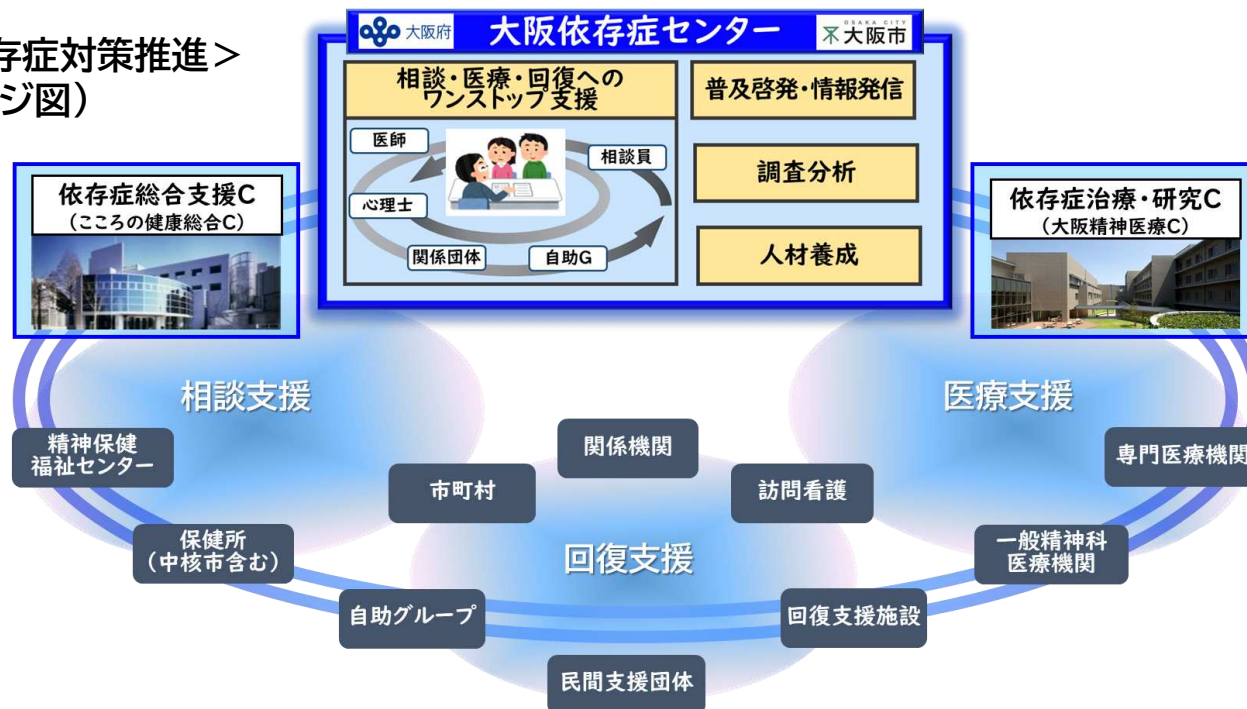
存症対策推進＞
ジ図）

大阪府
大阪依存症センター
OSAKA CITY 大阪市

相談・医療・回復への
ワンストップ支援

医師
相談員
心理士
関係団体
自助G

普及啓発・情報発信
調査分析
人材養成

依存症総合支援C
（こころの健康総合C）

依存症治療・研究C
（大阪精神医療C）

相談支援
医療支援
回復支援

精神保健
福祉センター
保健所
（中核市含む）
自助グループ
市町村
関係機関
訪問看護
民間支援団体
回復支援施設
一般精神科
医療機関
専門医療機関